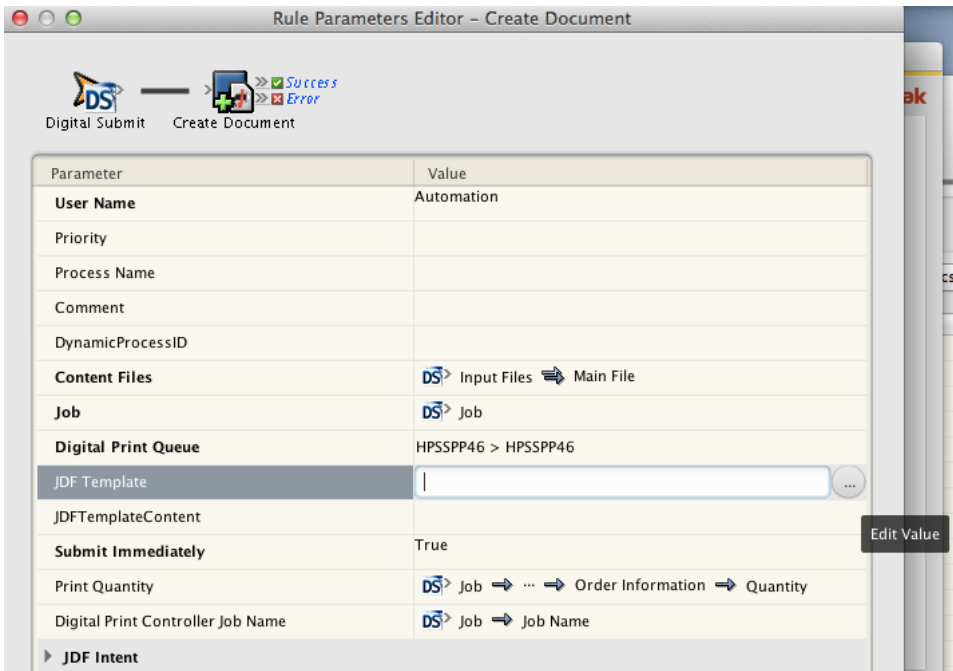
Rule Parameters Editor – Create Document

DS Success Error

Digital Submit Create Document

| Parameter | Value |
|---|---|
| User Name | Automation |
| Priority | |
| Process Name | |
| Comment | |
| DynamicProcessID | |
| Content Files | DS Input Files ⇒ Main File |
| Job | DS Job |
| Digital Print Queue | HPSSPP46 > HPSSPP46 |
| JDF Template | ... |
| JDFTemplateContent | |
| Submit Immediately | True |
| Print Quantity | DS Job ⇒ ··· ⇒ Order Information ⇒ Quantity |
| Digital Print Controller Job Name | DS Job ⇒ Job Name |

Edit Value

JDF Intent

ak

cs